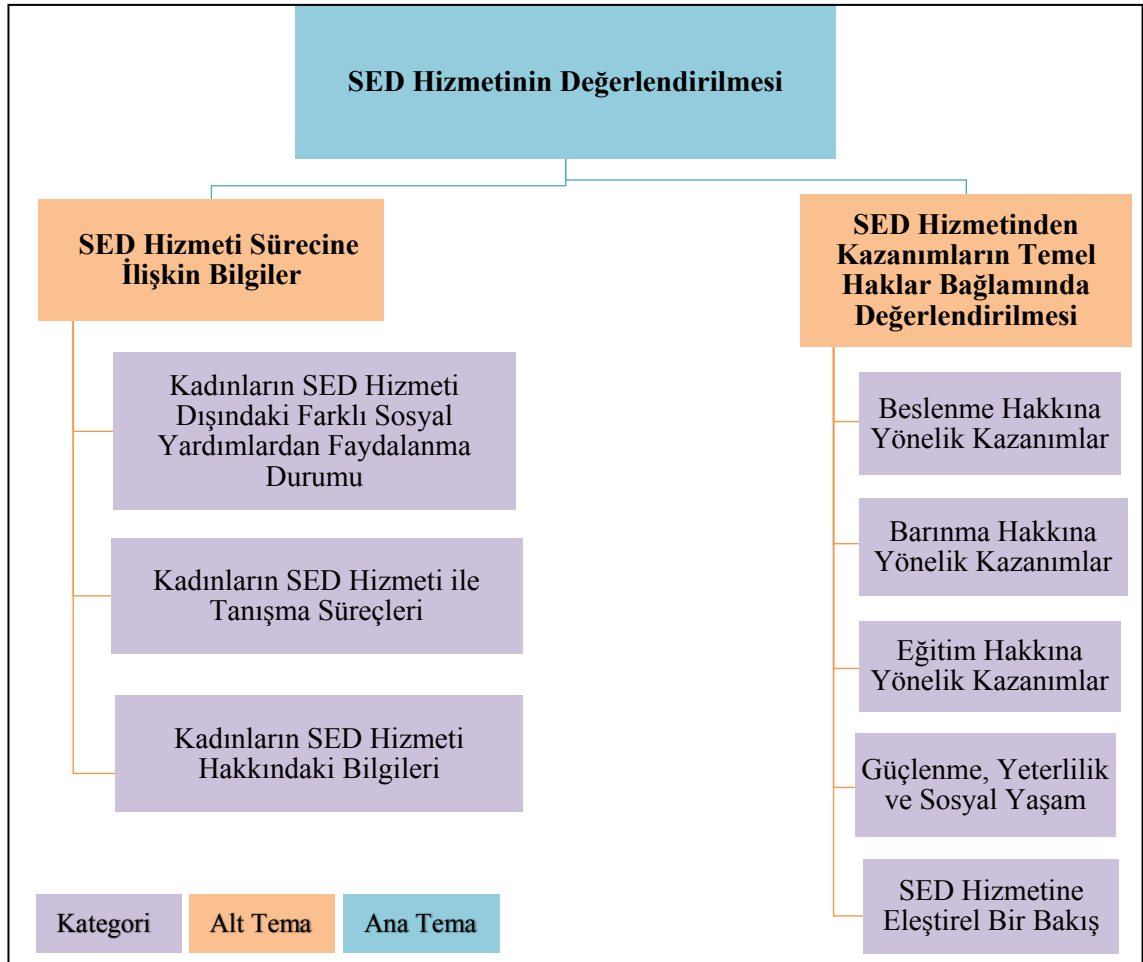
SED Hizmetinin Değerlendirilmesi

SED Hizmeti Sürecine İlişkin Bilgiler

Kadınların SED Hizmeti Dışındaki Farklı Sosyal Yardımlardan Faydalanma Durumu

Kadınların SED Hizmeti ile Tanışma Süreçleri

Kadınların SED Hizmeti Hakkındaki Bilgileri

SED Hizmetinden Kazanımların Temel Haklar Bağlamında Değerlendirilmesi

Beslenme Hakkına Yönelik Kazanımlar

Barınma Hakkına Yönelik Kazanımlar

Eğitim Hakkına Yönelik Kazanımlar

Güçlenme, Yeterlilik ve Sosyal Yaşam

SED Hizmetine Eleştirel Bir Bakış

Kategori

Alt Tema

Ana Tema